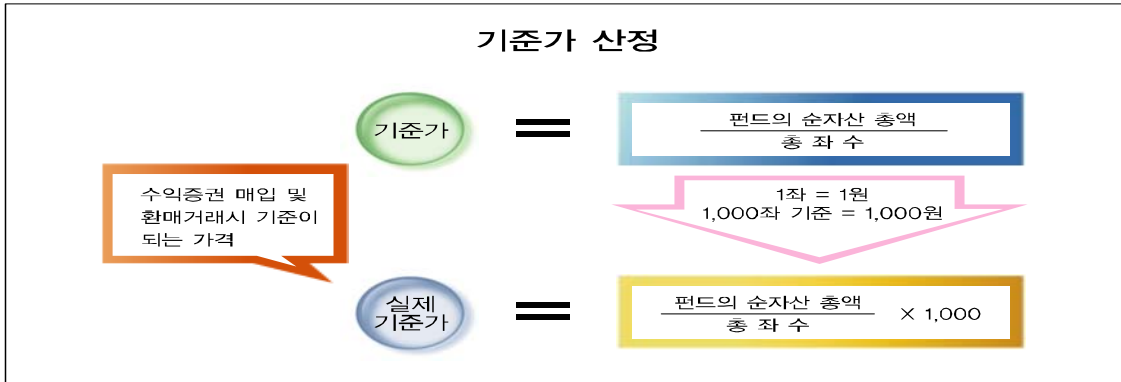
기준가 산정

기준가 = $\frac{\text{펀드의 순자산 총액}}{\text{총 좌 수}}$

수익증권 매입 및 환매거래시 기준이 되는 가격

1좌 = 1원
1,000좌 기준 = 1,000원

실제 기준가 = $\frac{\text{펀드의 순자산 총액}}{\text{총 좌 수}} \times 1,000$